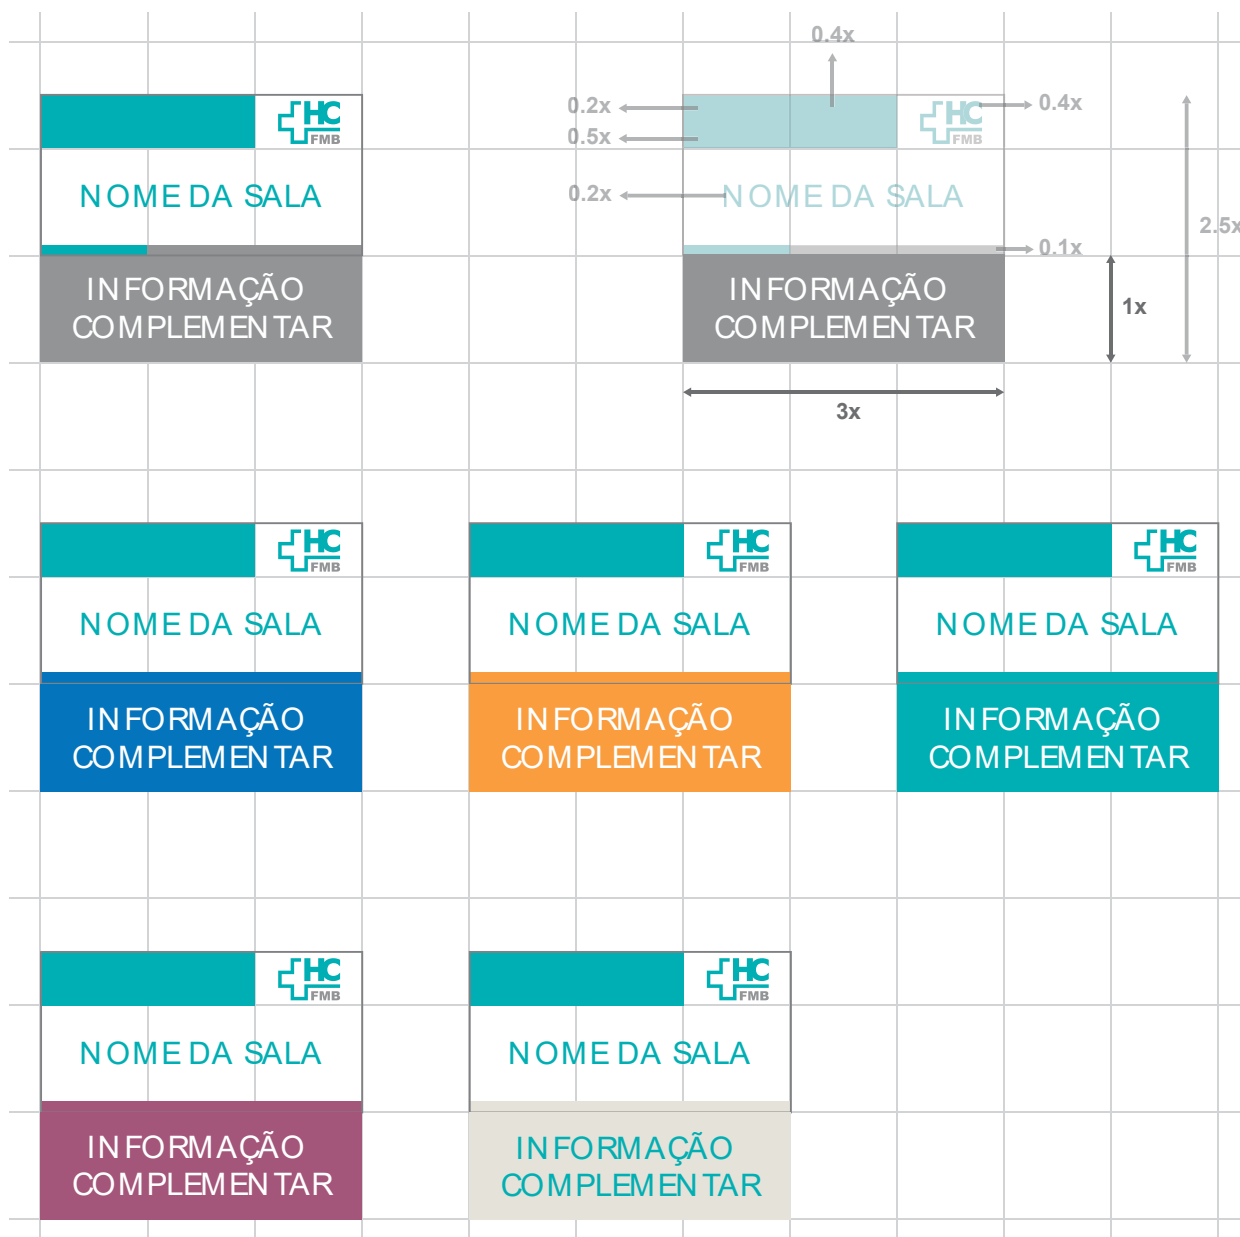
HC
FMB
NOME DA SALA
INFORMAÇÃO COMPLEMENTAR

0.4x
0.2x
0.5x
HC
FMB
0.4x
0.2x
NOME DA SALA
2.5x
0.1x
INFORMAÇÃO COMPLEMENTAR
1x
3x

HC
FMB
NOME DA SALA
INFORMAÇÃO COMPLEMENTAR

HC
FMB
NOME DA SALA
INFORMAÇÃO COMPLEMENTAR

HC
FMB
NOME DA SALA
INFORMAÇÃO COMPLEMENTAR

HC
FMB
NOME DA SALA
INFORMAÇÃO COMPLEMENTAR

HC
FMB
NOME DA SALA
INFORMAÇÃO COMPLEMENTAR